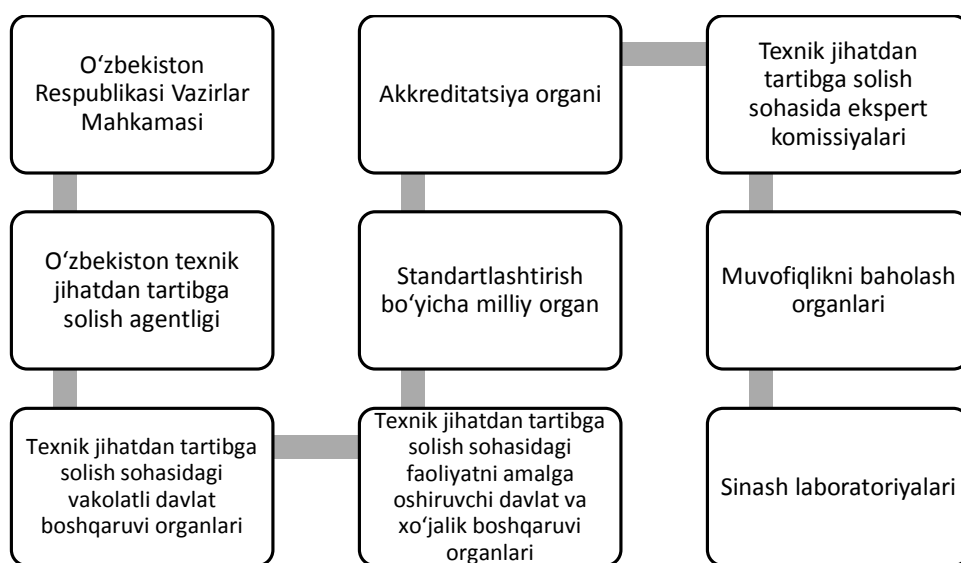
O‘zbekiston Respublikasi Vazirlar Mahkamasi

O‘zbekiston texnik jihatdan tartibga solish agentligi

Texnik jihatdan tartibga solish sohasidagi vakolatli davlat boshqaruvi organlari

Texnik jihatdan tartibga solish sohasidagi faoliyatni amalga oshiruvchi davlat va xo‘jalik boshqaruvi organlari

Standartlashtirish bo‘yicha milliy organ

Akkreditatsiya organi

Texnik jihatdan tartibga solish sohasida ekspert komissiyalari

Muvofiqlikni baholash organlari

Sinash laboratoriyalari